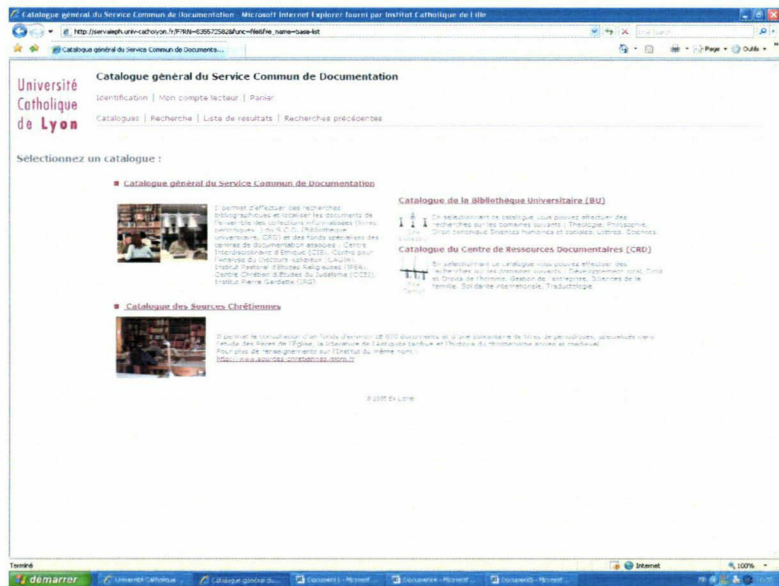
Catalogue général du Service Commun de Documentation - Microsoft Internet Explorer fourni par Institut Catholique de Lille

http://servaleph.univ-catholyon.fr/F?RN=635572582&func=file&file_name=base-list

Catalogue général du Service Commun de Documents...

Page · Outils ·

Université Catholique de Lyon

Catalogue général du Service Commun de Documentation

Identification | Mon compte lecteur | Panier

Catalogues | Recherche | Liste de resultats | Recherches précédentes

Sélectionnez un catalogue :

Catalogue général du Service Commun de Documentation

Il permet d'effectuer des recherches bibliographiques et localiser les documents de l'ensemble des collections informatisées (livres, périodiques...) du S.C.D. (Bibliothèque universitaire, CRD) et des fonds spécialisés des centres de documentation associés : Centre Interdisciplinaire d'Ethique (CIE), Centre pour l'analyse du discours religieux (CADIR), Institut Pastoral d'Etudes Religieuses (IPER), Centre Chrétien d'Etudes du Judaïsme (CCEJ), Institut Pierre Gardette (IPG)

Catalogue de la Bibliothèque Universitaire (BU)

En sélectionnant ce catalogue vous pouvez effectuer des recherches sur les domaines suivants : Théologie, Philosophie, Droit canonique, Sciences humaines et sociales, Lettres, Sciences

Catalogue du Centre de Ressources Documentaires (CRD)

En sélectionnant ce catalogue vous pouvez effectuer des recherches sur les domaines suivants : Développement local, Droits et Droits de l'homme, Gestion de l'entreprise, Sciences de la famille, Solidarité internationale, Traductologie

Catalogue des Sources Chrétiennes

Il permet la consultation d'un fonds d'environ 28 000 documents et d'une cinquantaine de titres de périodiques, spécialisés dans l'étude des Pères de l'Eglise, la littérature de l'Antiquité tardive et l'histoire du christianisme ancien et médiéval.
Pour plus de renseignements sur l'Institut du même nom :
http://www.sources-chretiennes.mom.fr

© 2005 Ex Libris

Terminé

Internet

100%

démarrer

Université Catholique ...

Catalogue général du...

Document1 - Microsof...

Document2 - Microsof...

Document3 - Microsof...